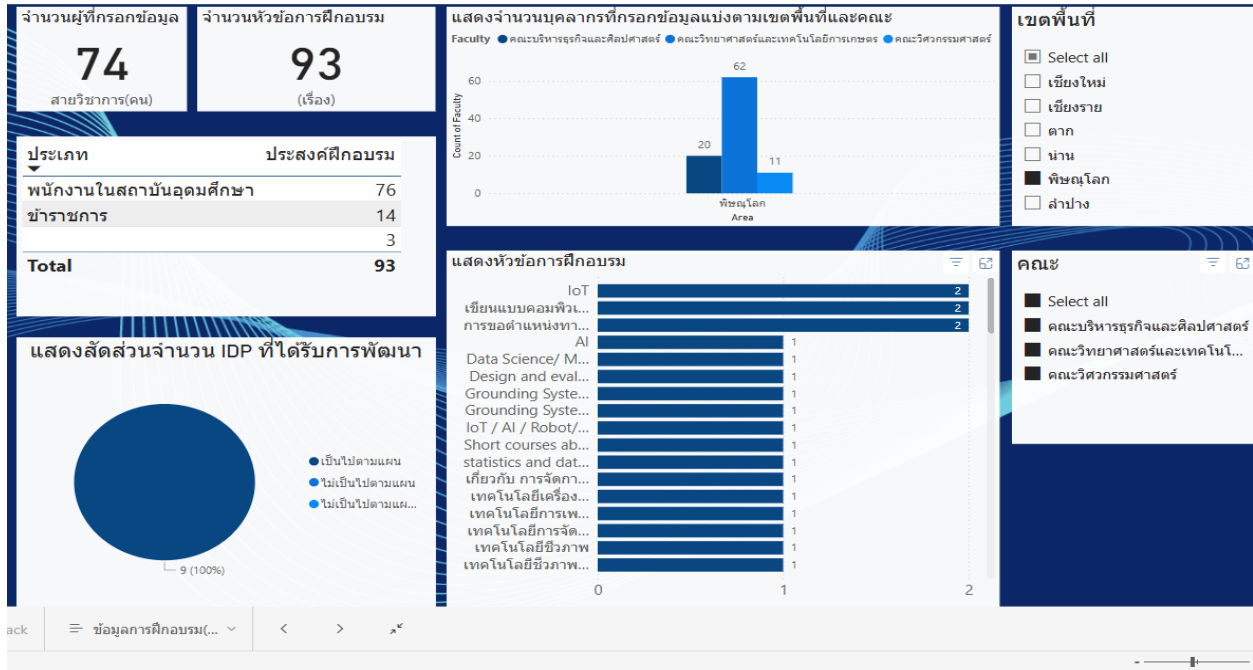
จำนวนผู้ที่กรอกข้อมูล
74
สายวิชาการ(คน)

จำนวนหัวข้อการฝึกอบรม
93
(เรื่อง)

แสดงจำนวนบุคลากรที่กรอกข้อมูลแบ่งตามเขตพื้นที่และคณะ
Faculty ● คณะบริหารธุรกิจและศิลปศาสตร์ ● คณะวิทยาศาสตร์และเทคโนโลยีการเกษตร ● คณะวิศวกรรมศาสตร์
Count of Faculty
60
40
20
0
20
62
11
พิษณุโลก
Area

เขตพื้นที่
Select all
เชียงใหม่
เชียงราย
ตาก
น่าน
พิษณุโลก
ลำปาง

| ประเภท | ประสงค์ฝึกอบรม |
|---|---|
| พนักงานในสถาบันอุดมศึกษา | 76 |
| ข้าราชการ | 14 |
| | 3 |
| Total | 93 |

แสดงสัดส่วนจำนวน IDP ที่ได้รับการพัฒนา
● เป็นไปตามแผน
● ไม่เป็นไปตามแผน
● ไม่เป็นไปตามแผ...
9 (100%)

แสดงหัวข้อการฝึกอบรม
IoT 2
เขียนแบบคอมพิวเ... 2
การขอตำแหน่งทา... 2
AI 1
Data Science/ M... 1
Design and eval... 1
Grounding Syste... 1
Grounding Syste... 1
IoT / AI / Robot/... 1
Short courses ab... 1
statistics and dat... 1
เกี่ยวกับ การจัดกา... 1
เทคโนโลยีเครื่อง... 1
เทคโนโลยีการเพ... 1
เทคโนโลยีการจัด... 1
เทคโนโลยีชีวภาพ 1
เทคโนโลยีชีวภาพ... 1
0
1
2

คณะ
Select all
คณะบริหารธุรกิจและศิลปศาสตร์
คณะวิทยาศาสตร์และเทคโนโ...
คณะวิศวกรรมศาสตร์

ack
ข้อมูลการฝึกอบรม(...